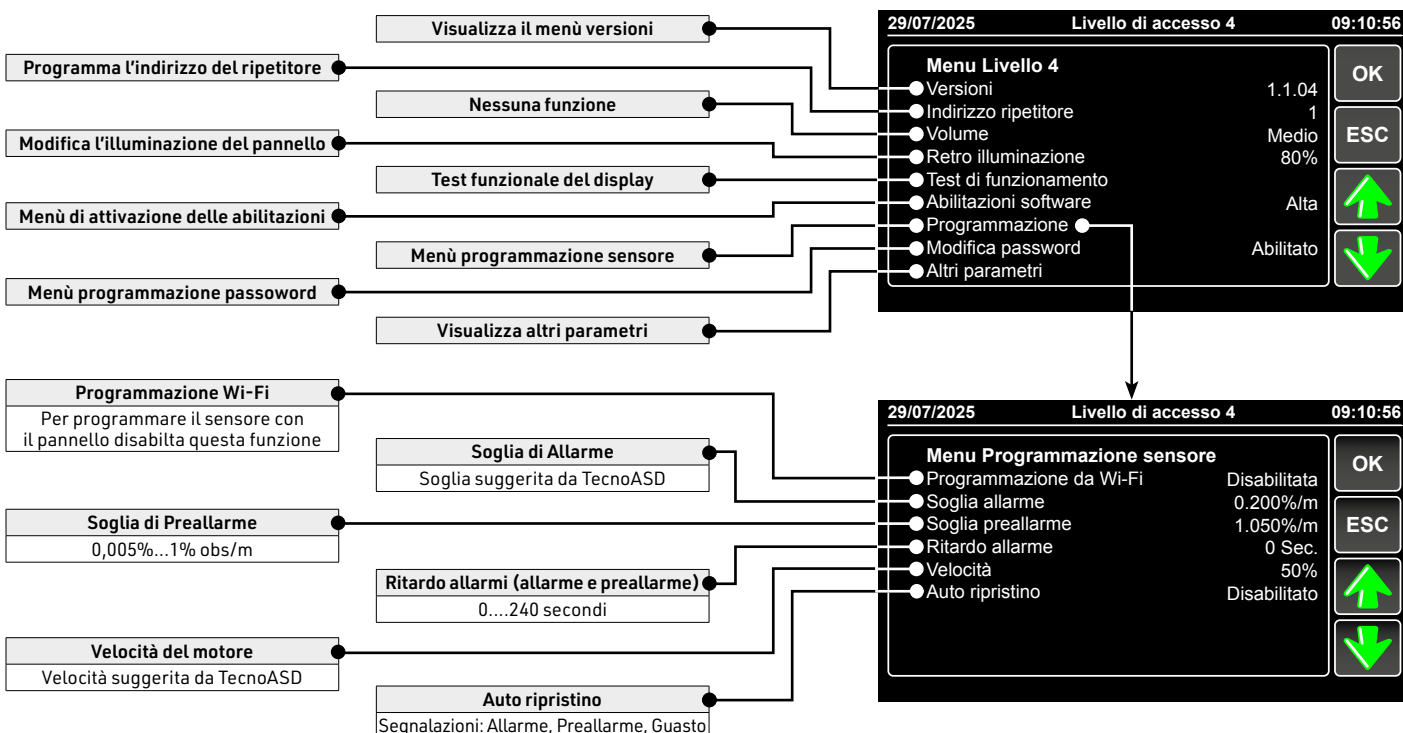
Visualizza il menù versioni

Programma l'indirizzo del ripetitore

Nessuna funzione

Modifica l'illuminazione del pannello

Test funzionale del display

Menù di attivazione delle abilitazioni

Menù programmazione sensore

Menù programmazione passoword

Visualizza altri parametri

29/07/2025 Livello di accesso 4 09:10:56

Menu Livello 4
Versioni 1.1.04
Indirizzo ripetitore 1
Volume Medio
Retro illuminazione 80%
Test di funzionamento
Abilitazioni software Alta
Programmazione
Modifica password Abilitato
Altri parametri

OK
ESC

Programmazione Wi-Fi
Per programmare il sensore con il pannello disabilta questa funzione

Soglia di Allarme
Soglia suggerita da TecnoASD

Soglia di Preallarme
0,005%...1% obs/m

Ritardo allarmi (allarme e preallarme)
0....240 secondi

Velocità del motore
Velocità suggerita da TecnoASD

Auto ripristino
Segnalazioni: Allarme, Preallarme, Guasto

29/07/2025 Livello di accesso 4 09:10:56

Menu Programmazione sensore
Programmazione da Wi-Fi Disabilitata
Soglia allarme 0.200%/m
Soglia preallarme 1.050%/m
Ritardo allarme 0 Sec.
Velocità 50%
Auto ripristino Disabilitato

OK
ESC